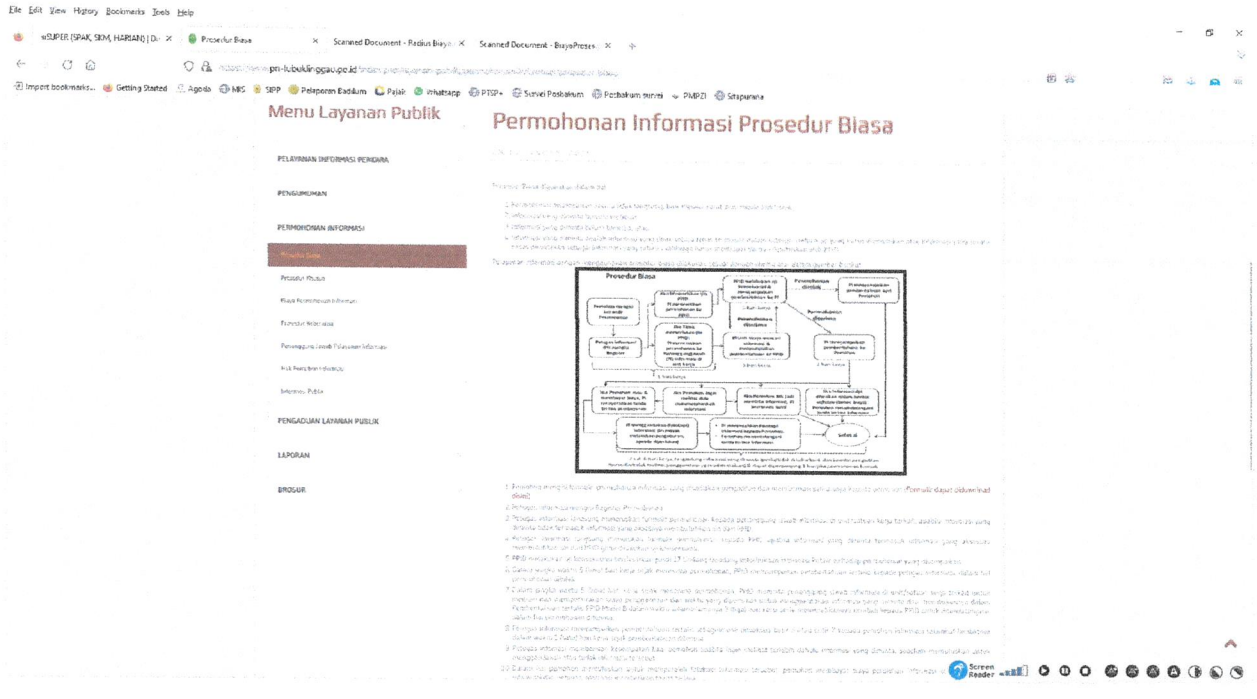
File Edit View History Bookmarks Tools Help

eSUPER (SPAK, SKM, HARIAN) | D... × Prosedur Biasa × Scanned Document - Radius Biaya × Scanned Document - BiayaProses × +

https://www.pn-lubuklinggau.go.id/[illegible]

Import bookmarks... Getting Started Agoda MIS SIPP Pelaporan Badilum Pajak Whatsapp PTSP+ Survei Posbakum Posbakum survei PMPZI Sitapurama

Menu Layanan Publik

PELAYANAN INFORMASI PERKARA

PENGUMUMAN

PERMOHONAN INFORMASI

Prosedur Biasa

Prosedur Khusus

Biaya Permohonan Informasi

Prosedur Keberatan

Penanggung Jawab Pelayanan Informasi

Hak Pemohon Informasi

Informasi Publik

PENGADUAN LAYANAN PUBLIK

LAPORAN

BROSUR

Permohonan Informasi Prosedur Biasa

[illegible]

Prosedur Biasa

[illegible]

Screen Reader